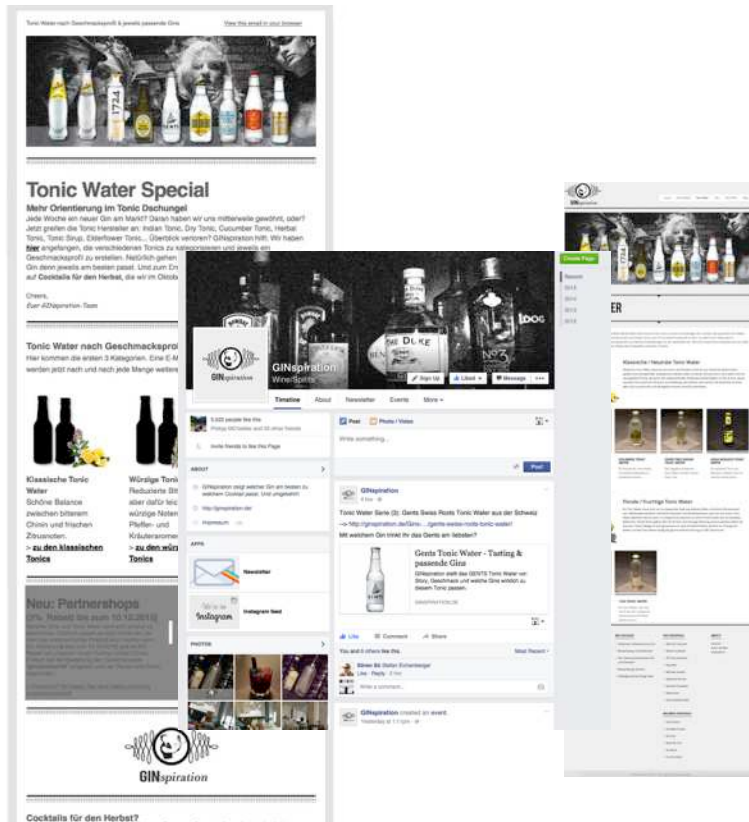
Tonic Water nach Geschmacksprofil & jeweils passende Gins
View this email in your browser

Tonic Water Special

Mehr Orientierung im Tonic Dschungel

Jede Woche ein neuer Gin am Markt? Daran haben wir uns mittlerweile gewöhnt, oder? Jetzt greifen die Tonic Hersteller an: Indian Tonic, Dry Tonic, Cucumber Tonic, Herbal Tonic, Tonic Sirup, Elderflower Tonic... Überblick verloren? GINspiration hilft. Wir haben hier angefangen, die verschiedenen Tonics zu kategorisieren und jeweils ein Geschmacksprofil zu erstellen. Natürlich gehen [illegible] Gin denn jeweils am besten passt. Und zum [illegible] Cocktails für den Herbst, die wir im Oktob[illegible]

Cheers,
Euer GINspiration-Team

Tonic Water nach Geschmacksprofil

Hier kommen die ersten 3 Kategorien. Eine E-M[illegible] werden jetzt nach und nach jede Menge weitere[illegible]

Klassische Tonic Water
Schöne Balance zwischen bitterem Chinin und frischen Zitrusnoten.
> zu den klassischen Tonics

Würzige Tonic
Reduzierte Bit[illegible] aber dafür te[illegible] würzige Noten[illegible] Pfeffer- und Kräuteraromen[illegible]
> zu den würz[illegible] Tonics

Neu: Partnershops
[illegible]

GINspiration

Cocktails für den Herbst?

GINspiration
Wine/Spirits
Sign Up | Liked | Message
Timeline | About | Newsletter | Events | More
5,022 people like this
Invite friends to like this Page
ABOUT
GINspiration zeigt welcher Gin am besten zu welchem Cocktail passt. Und umgekehrt!
http://ginspiration.de/
Impressum
APPS
Newsletter
Instagram Feed
PHOTOS
Post | Photo / Video
Write something...
Post
GINspiration
Tonic Water Serie (3): Gents Swiss Roots Tonic Water aus der Schweiz
--> http://ginspiration.de/Gins-.../gents-swiss-roots-tonic-water/
Mit welchem Gin trinkt ihr das Gents am liebsten?
Gents Tonic Water - Tasting & passende Gins
GINspiration stellt das GENTS Tonic Water vor: Story, Geschmack und welche Gins wirklich zu diesem Tonic passen.
GINSPIRATION.DE
Like | Comment | Share
You and 8 others like this.
Most Recent
Like · Reply
Write a comment...
GINspiration created an event.
Create Page
Recent
2015
2014
2013
2012
GINspiration
ER
Klassische / Neutraler Tonic Water
Florale / Fruchtige Tonic Water